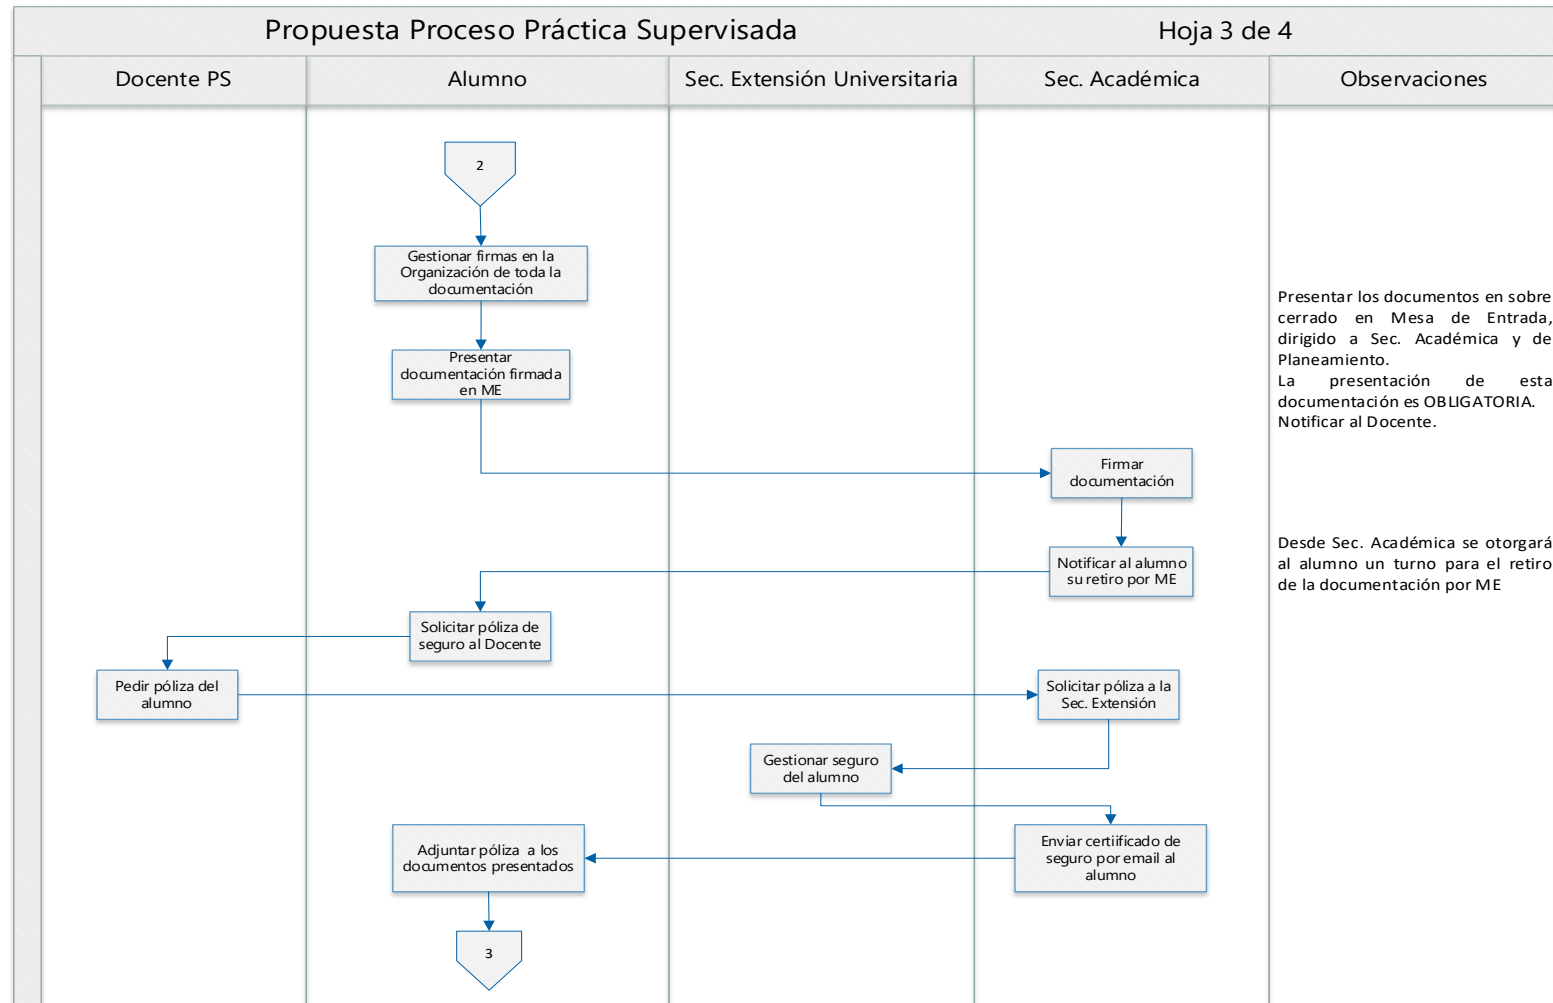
Propuesta Proceso Práctica Supervisada

Hoja 3 de 4

| Docente PS | Alumno | Sec. Extensión Universitaria | Sec. Académica | Observaciones |
|---|---|---|---|---|

2

Gestionar firmas en la Organización de toda la documentación

Presentar documentación firmada en ME

Presentar los documentos en sobre cerrado en Mesa de Entrada, dirigido a Sec. Académica y de Planeamiento.
La presentación de esta documentación es OBLIGATORIA.
Notificar al Docente.

Firmar documentación

Notificar al alumno su retiro por ME

Desde Sec. Académica se otorgará al alumno un turno para el retiro de la documentación por ME

Solicitar póliza de seguro al Docente

Pedir póliza del alumno

Solicitar póliza a la Sec. Extensión

Gestionar seguro del alumno

Enviar certiifcado de seguro por email al alumno

Adjuntar póliza a los documentos presentados

3